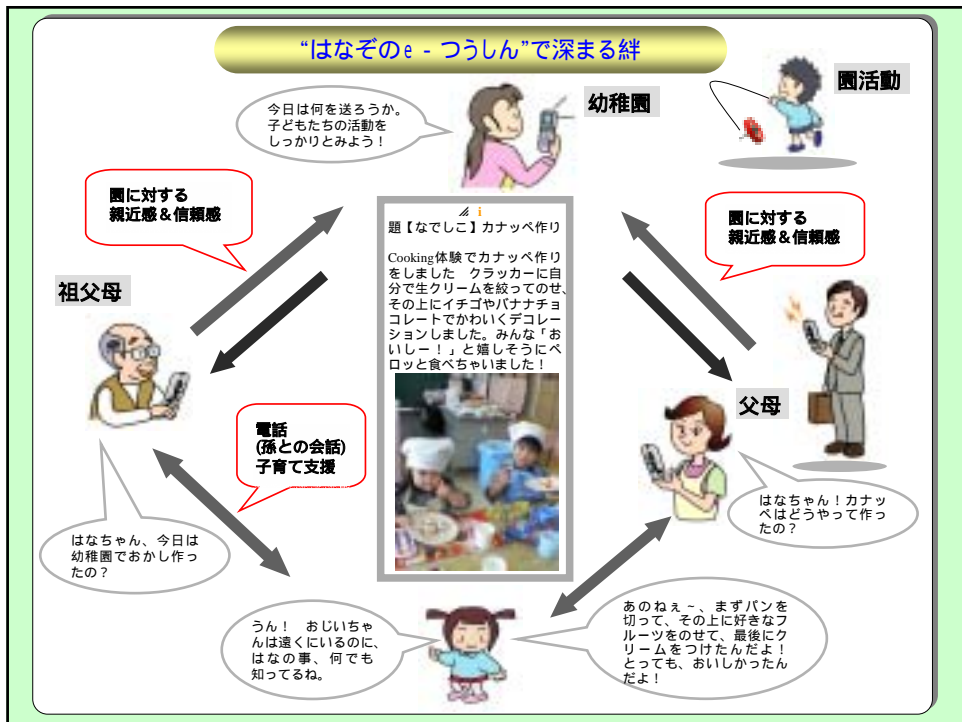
“はなぞのｅ－つうしん”で深まる絆

今日は何を送ろうか。子どもたちの活動をしっかりとみよう！

幼稚園

園活動

園に対する親近感＆信頼感

題【なでしこ】カナッペ作り

Cooking体験でカナッペ作りをしました　クラッカーに自分で生クリームを絞ってのせ、その上にイチゴやバナナチョコレートでかわいくデコレーションしました。みんな「おいしー！」と嬉しそうにペロッと食べちゃいました！

園に対する親近感＆信頼感

祖父母

父母

電話
(孫との会話)
子育て支援

はなちゃん！カナッペはどうやって作ったの？

はなちゃん、今日は幼稚園でおかし作ったの？

うん！　おじいちゃんは遠くにいるのに、はなの事、何でも知ってるね。

あのねぇ～、まずパンを切って、その上に好きなフルーツをのせて、最後にクリームをつけたんだよ！とっても、おいしかったんだよ！